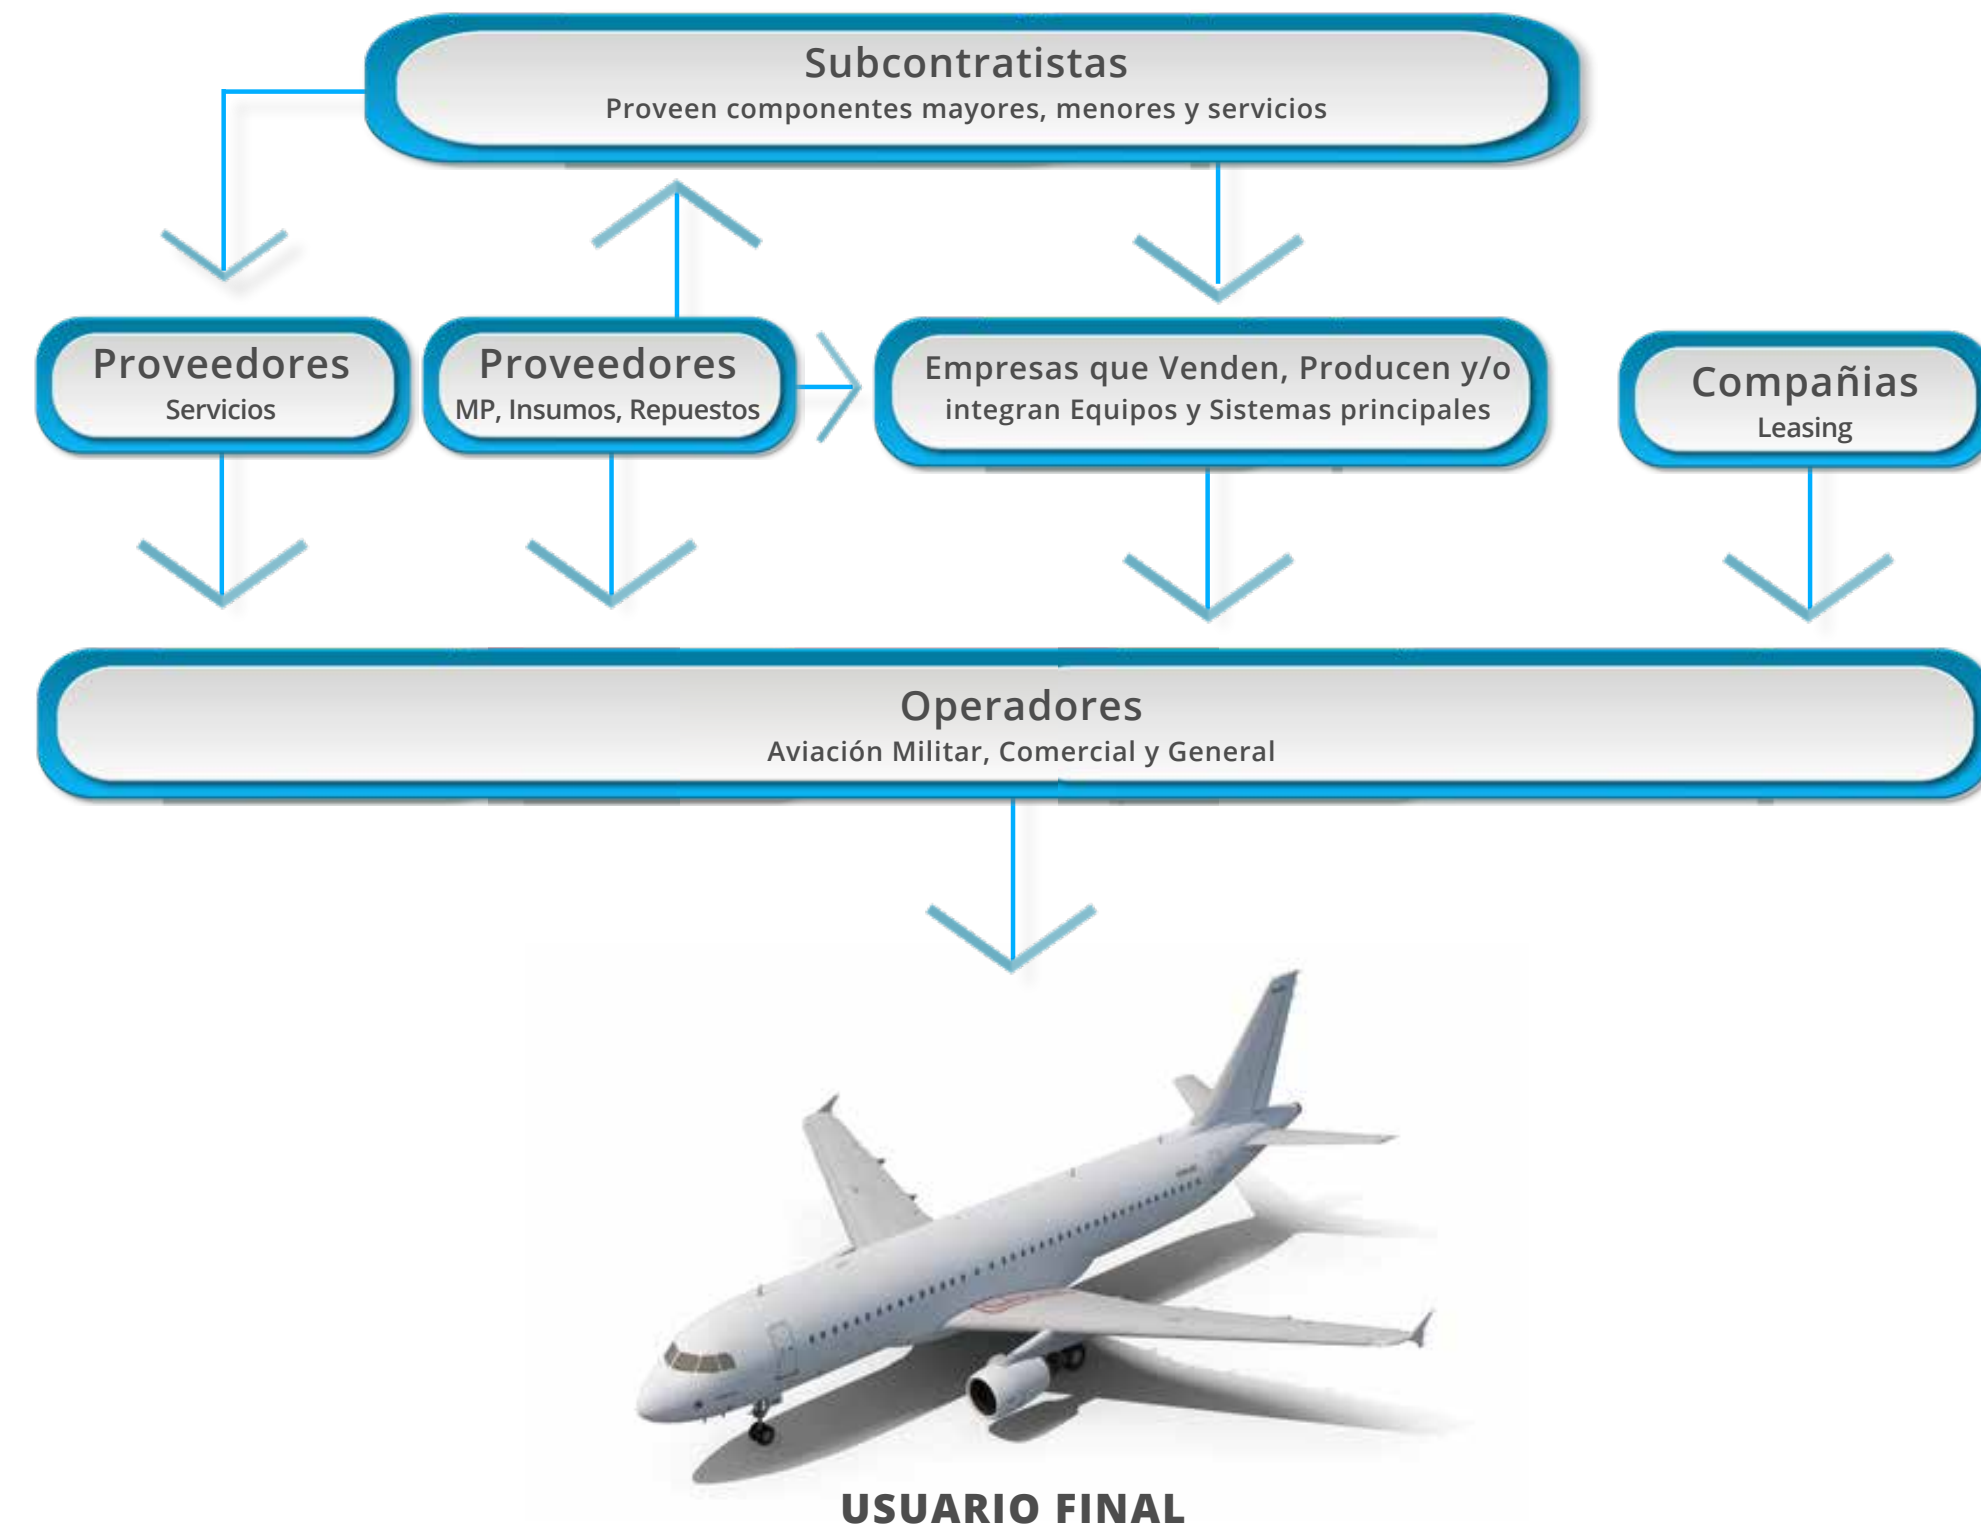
Subcontratistas
Proveen componentes mayores, menores y servicios

Proveedores
Servicios

Proveedores
MP, Insumos, Repuestos

Empresas que Venden, Producen y/o integran Equipos y Sistemas principales

Compañias
Leasing

Operadores
Aviación Militar, Comercial y General

USUARIO FINAL